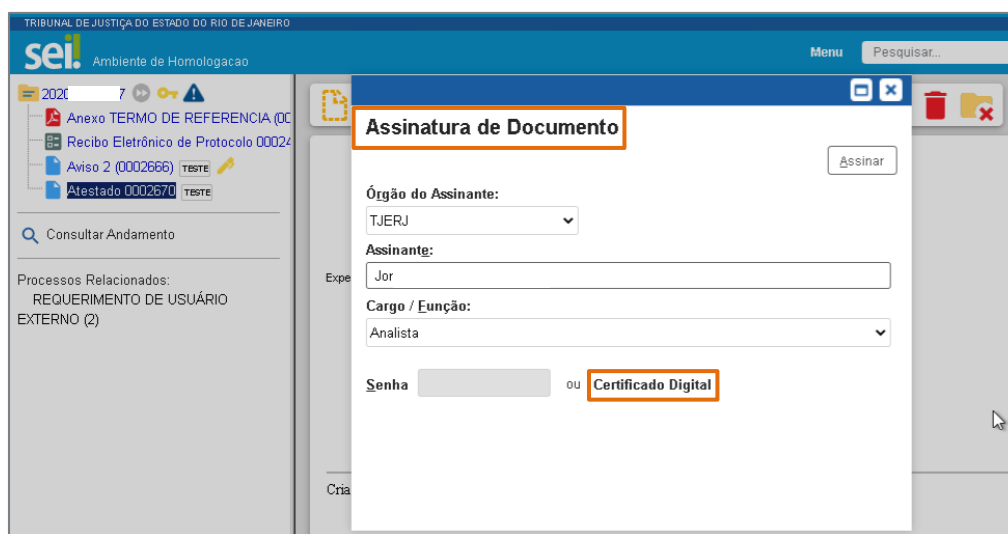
TRIBUNAL DE JUSTIÇA DO ESTADO DO RIO DE JANEIRO

sei! Ambiente de Homologacao

Menu Pesquisar...

2020 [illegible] 7

Anexo TERMO DE REFERENCIA (0C

Recibo Eletrônico de Protocolo 00024

Aviso 2 (0002666) TESTE

Atestado 0002670 TESTE

Consultar Andamento

Processos Relacionados:
REQUERIMENTO DE USUÁRIO EXTERNO (2)

Expe

Cria

Assinatura de Documento

Assinar

Órgão do Assinante:

TJERJ

Assinante:

Jor

Cargo / Função:

Analista

Senha ou Certificado Digital